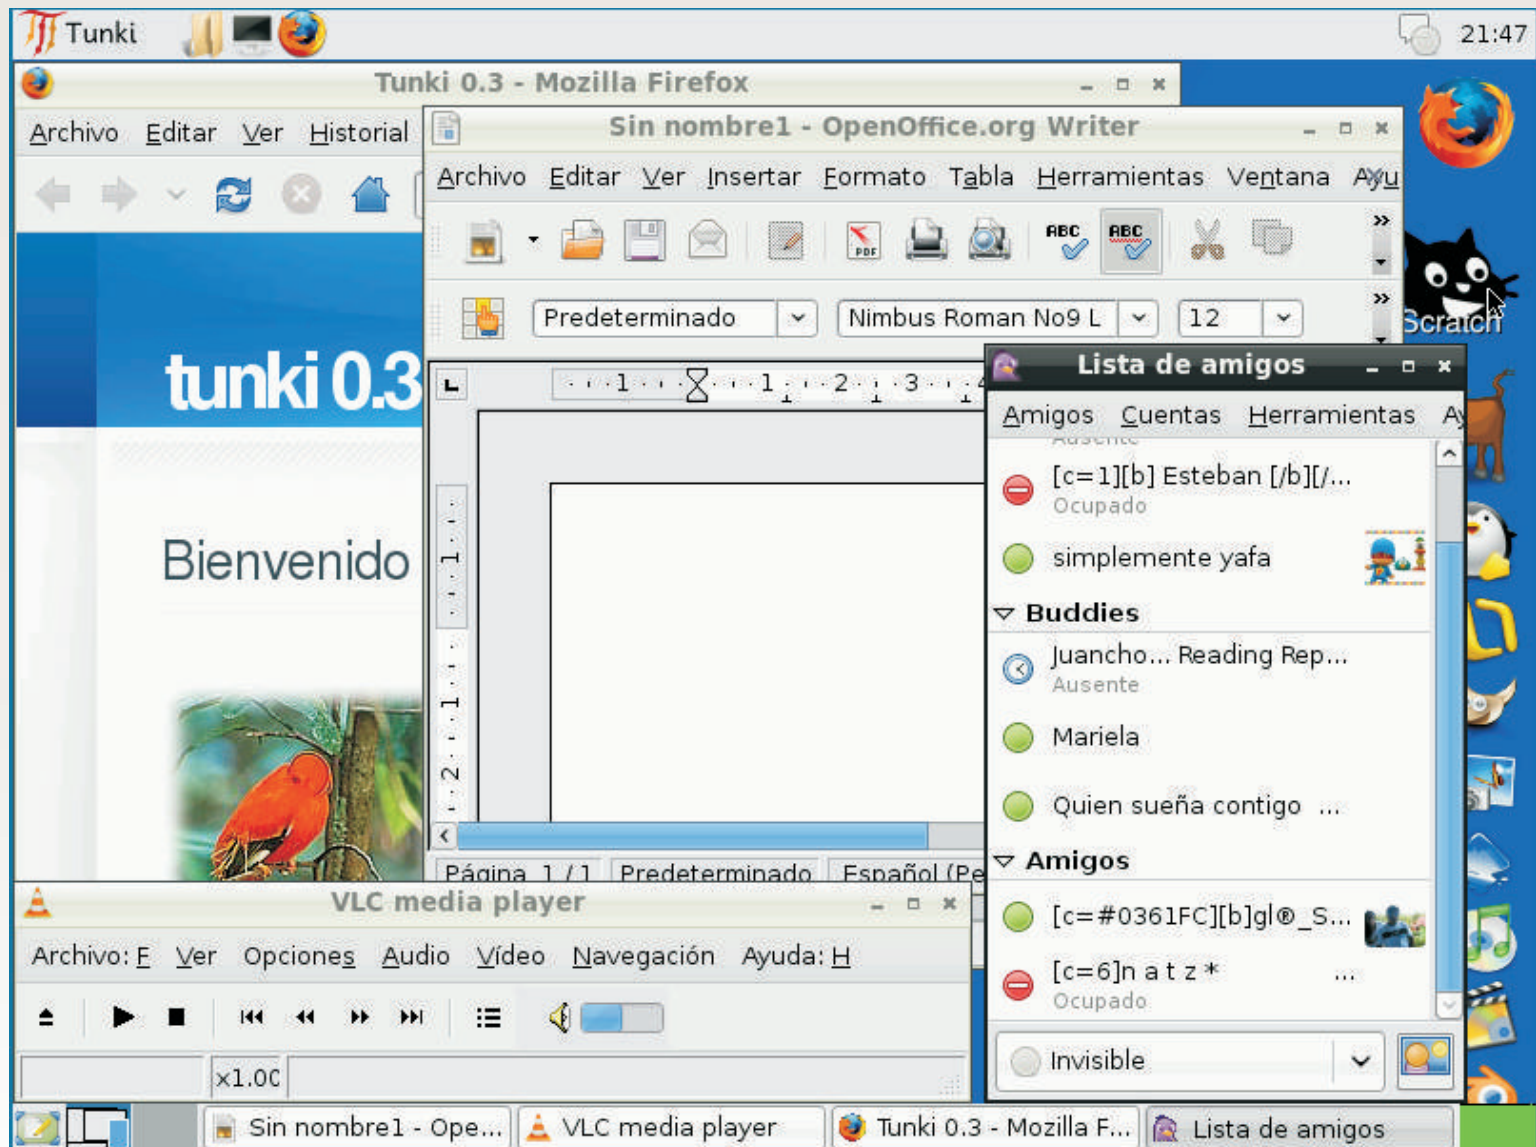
Tunki 21:47

Tunki 0.3 - Mozilla Firefox

Archivo Editar Ver Historial

tunki 0.3

Bienvenido

Sin nombre1 - OpenOffice.org Writer

Archivo Editar Ver Insertar Formato Tabla Herramientas Ventana Ayu

Predeterminado Nimbus Roman No9 L 12

Página 1 / 1 Predeterminado Español (Pe

Scratch

Lista de amigos

Amigos Cuentas Herramientas Ay

[c=1][b] Esteban [/b][/...
Ocupado

simplemente yafa

Buddies

Juancho... Reading Rep...
Ausente

Mariela

Quien sueña contigo ...

Amigos

[c=#0361FC][b]gl®_S...

[c=6]n a t z * ...
Ocupado

Invisible

VLC media player

Archivo: F Ver Opciones Audio Vídeo Navegación Ayuda: H

x1.00

Sin nombre1 - Ope... VLC media player Tunki 0.3 - Mozilla F... Lista de amigos